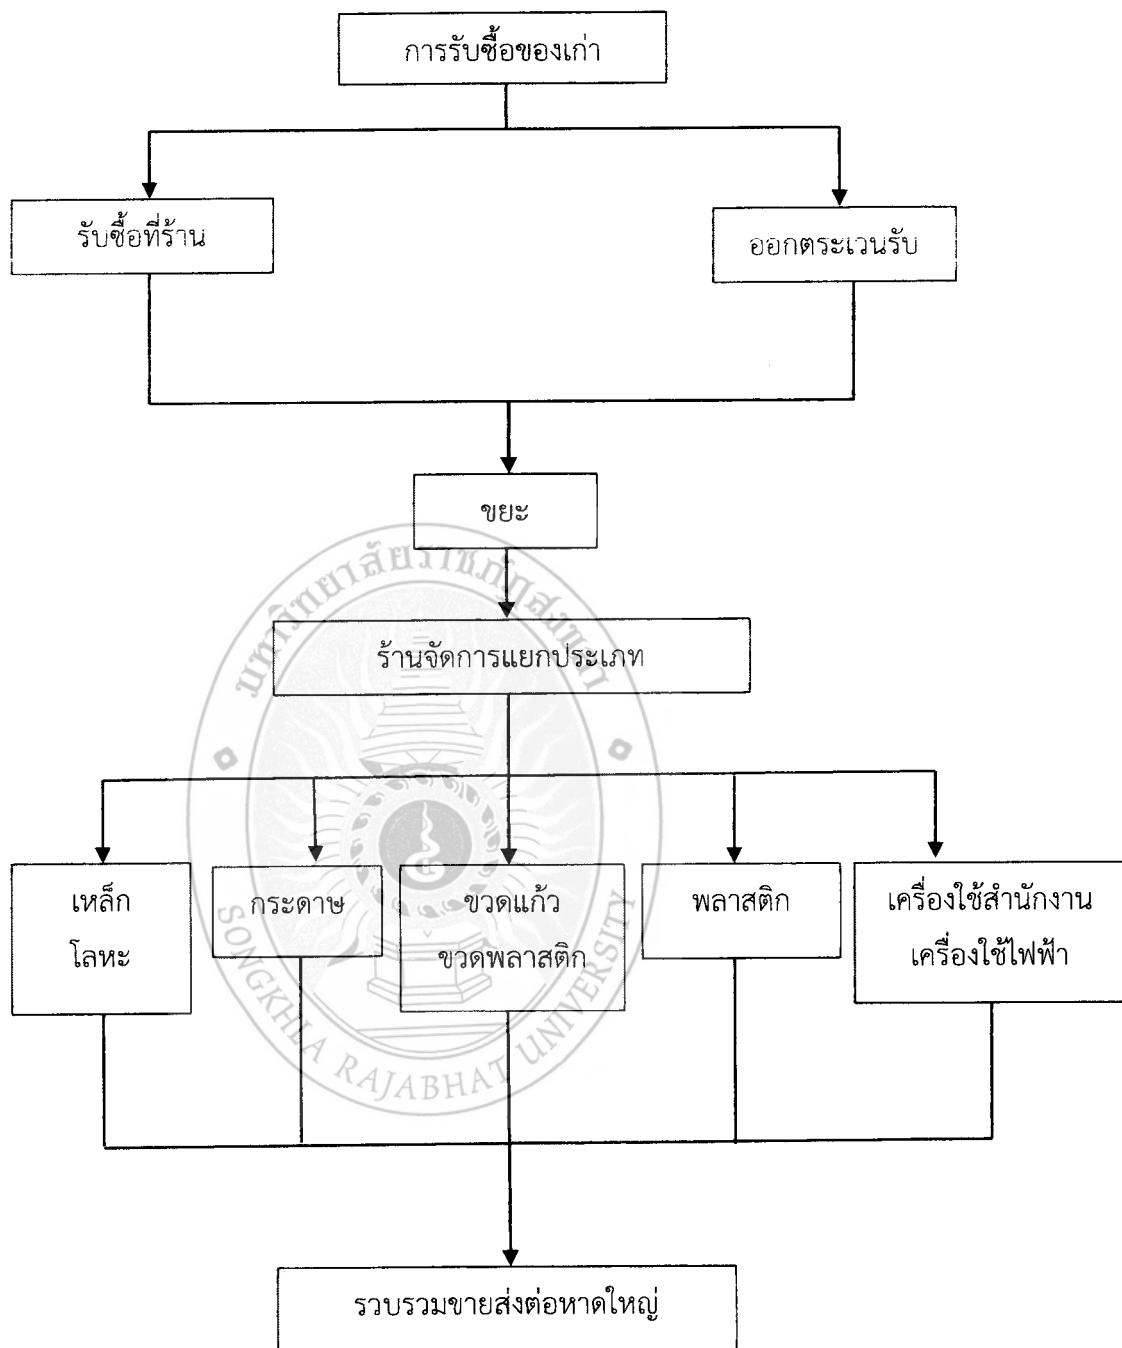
การรับซื้อของเก่า

รับซื้อที่ร้าน

ออกตระเวนรับ

ขยะ

ร้านจัดการแยกประเภท

เหล็ก
โลหะ

กระดาษ

ขวดแก้ว
ขวดพลาสติก

พลาสติก

เครื่องใช้สำนักงาน
เครื่องใช้ไฟฟ้า

รวบรวมขายส่งต่อหาดใหญ่

มหาวิทยาลัยราชภัฏสงขลา
SONGKHLA RAJABHAT UNIVERSITY